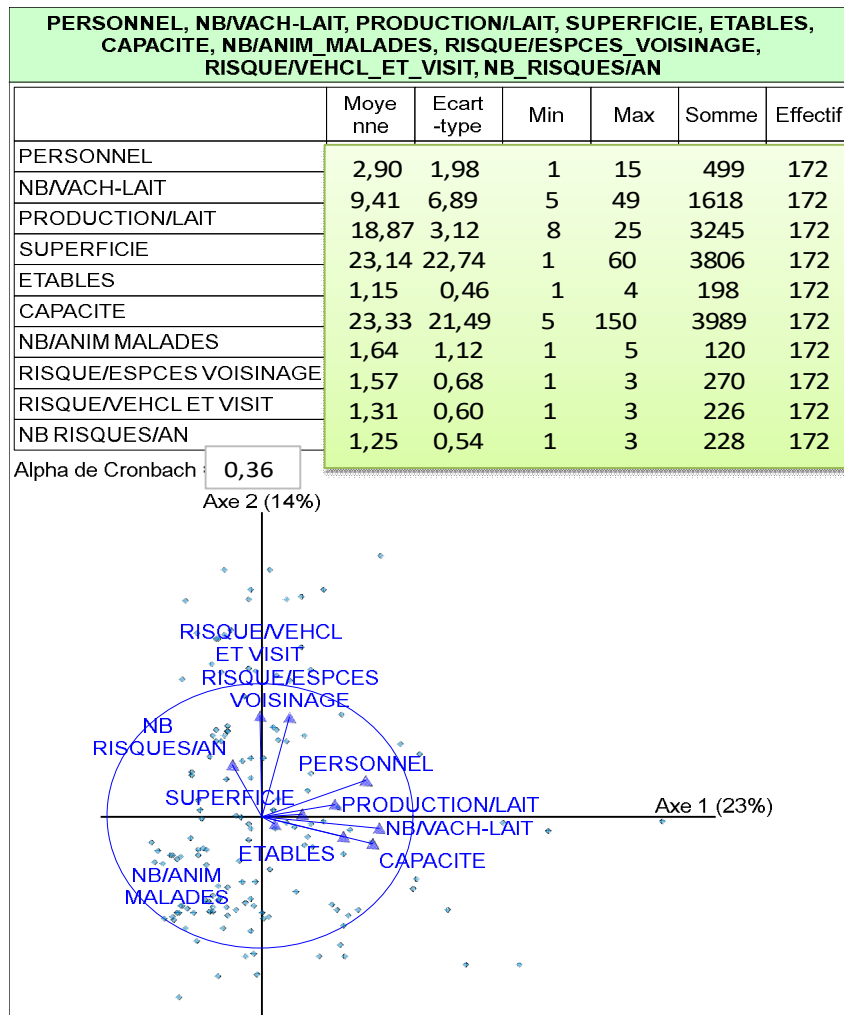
PERSONNEL, NB/VACH-LAIT, PRODUCTION/LAIT, SUPERFICIE, ETABLES, CAPACITE, NB/ANIM_MALADES, RISQUE/ESPCES_VOISINAGE, RISQUE/VEHCL_ET_VISIT, NB_RISQUES/AN

| | Moyenne | Ecart-type | Min | Max | Somme | Effectif |
|---|---|---|---|---|---|---|
| PERSONNEL | 2,90 | 1,98 | 1 | 15 | 499 | 172 |
| NB/VACH-LAIT | 9,41 | 6,89 | 5 | 49 | 1618 | 172 |
| PRODUCTION/LAIT | 18,87 | 3,12 | 8 | 25 | 3245 | 172 |
| SUPERFICIE | 23,14 | 22,74 | 1 | 60 | 3806 | 172 |
| ETABLES | 1,15 | 0,46 | 1 | 4 | 198 | 172 |
| CAPACITE | 23,33 | 21,49 | 5 | 150 | 3989 | 172 |
| NB/ANIM MALADES | 1,64 | 1,12 | 1 | 5 | 120 | 172 |
| RISQUE/ESPCES VOISINAGE | 1,57 | 0,68 | 1 | 3 | 270 | 172 |
| RISQUE/VEHCL ET VISIT | 1,31 | 0,60 | 1 | 3 | 226 | 172 |
| NB RISQUES/AN | 1,25 | 0,54 | 1 | 3 | 228 | 172 |

Alpha de Cronbach = 0,36

Axe 2 (14%)

RISQUE/VEHCL ET VISIT

RISQUE/ESPCES VOISINAGE

NB RISQUES/AN

PERSONNEL

SUPERFICIE

PRODUCTION/LAIT

Axe 1 (23%)

NB/VACH-LAIT

ETABLES

CAPACITE

NB/ANIM MALADES